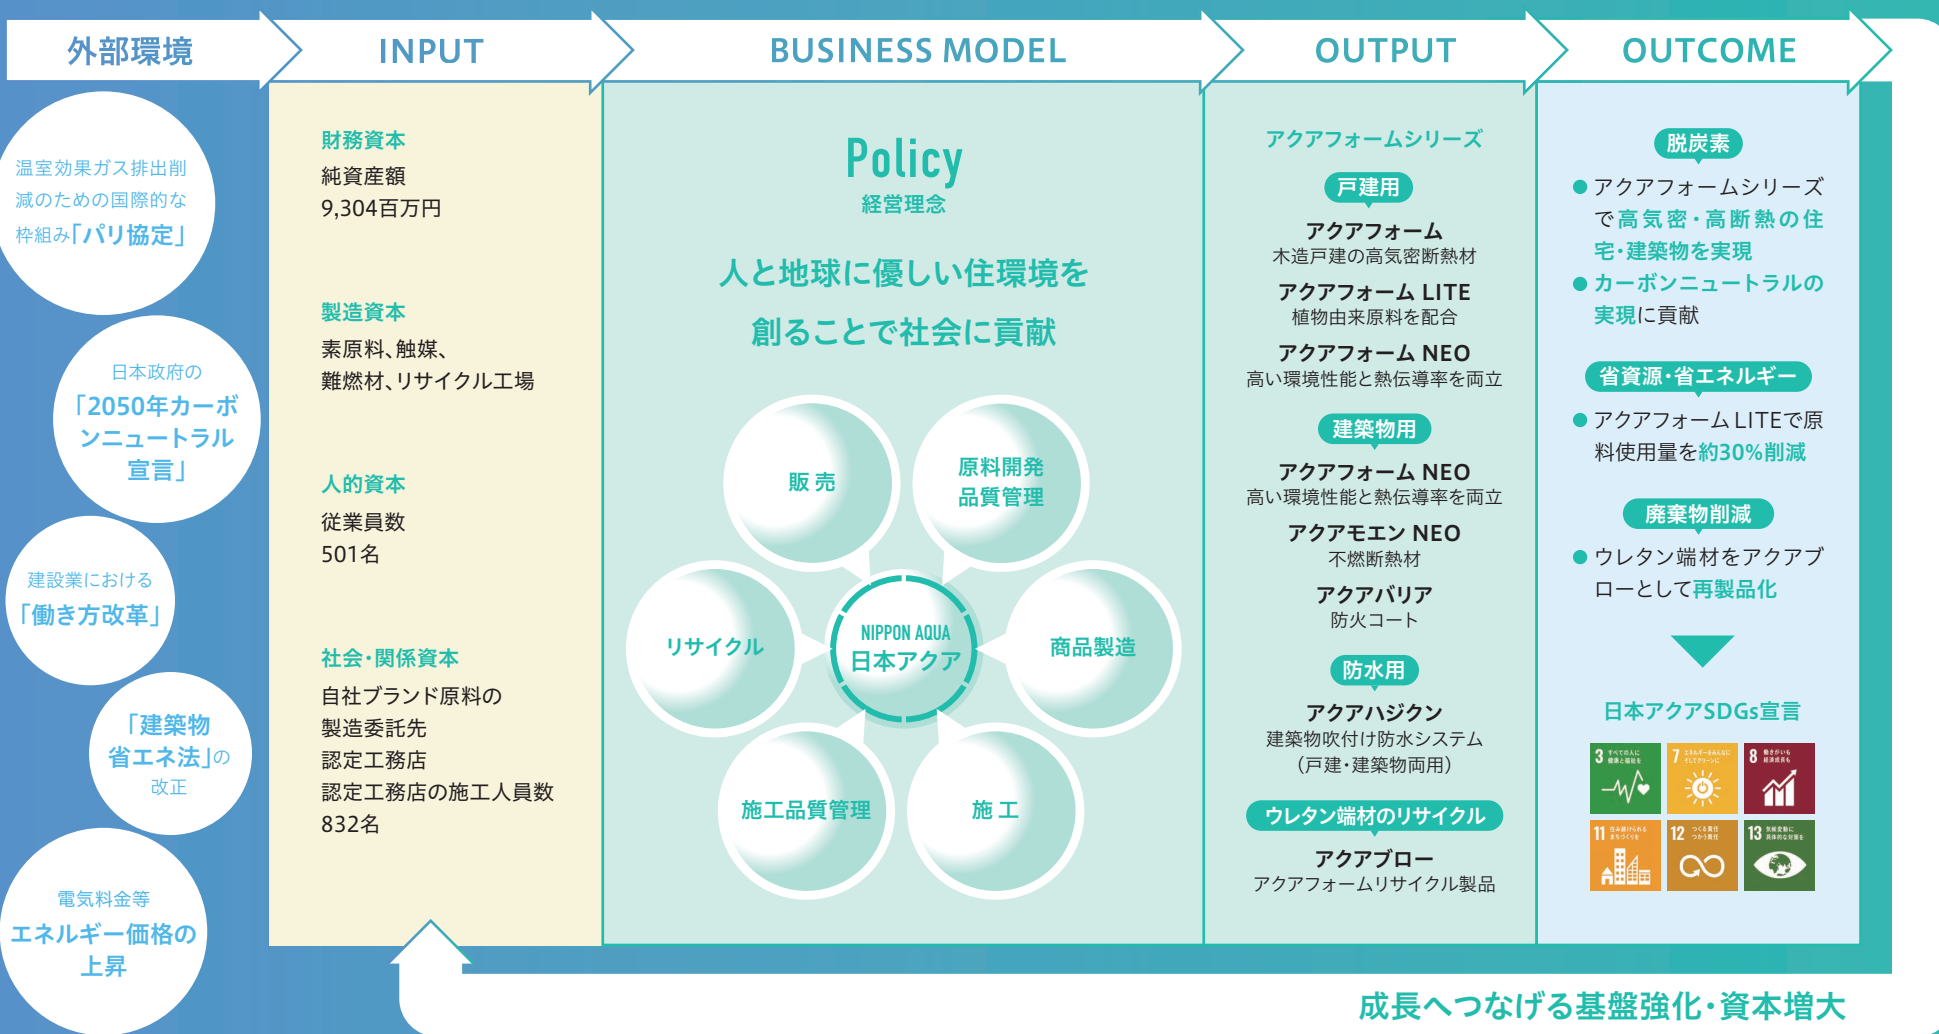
外部環境

INPUT

BUSINESS MODEL

OUTPUT

OUTCOME

温室効果ガス排出削減のための国際的な枠組み「パリ協定」

日本政府の「2050年カーボンニュートラル宣言」

建設業における「働き方改革」

「建築物省エネ法」の改正

電気料金等エネルギー価格の上昇

財務資本
純資産額
9,304百万円

製造資本
素原料、触媒、難燃材、リサイクル工場

人的資本
従業員数
501名

社会・関係資本
自社ブランド原料の製造委託先
認定工務店
認定工務店の施工人員数
832名

Policy
経営理念

人と地球に優しい住環境を創ることで社会に貢献

販 売
原料開発
品質管理
リサイクル
NIPPON AQUA
日本アクア
商品製造
施工品質管理
施 工

アクアフォームシリーズ

戸建用
アクアフォーム
木造戸建の高気密断熱材
アクアフォーム LITE
植物由来原料を配合
アクアフォーム NEO
高い環境性能と熱伝導率を両立

建築物用
アクアフォーム NEO
高い環境性能と熱伝導率を両立
アクアモエン NEO
不燃断熱材
アクアバリア
防火コート

防水用
アクアハジクン
建築物吹付け防水システム
（戸建・建築物両用）

ウレタン端材のリサイクル
アクアブロー
アクアフォームリサイクル製品

脱炭素
● アクアフォームシリーズで高気密・高断熱の住宅・建築物を実現
● カーボンニュートラルの実現に貢献

省資源・省エネルギー
● アクアフォーム LITEで原料使用量を約30%削減

廃棄物削減
● ウレタン端材をアクアブローとして再製品化

日本アクアSDGs宣言

3 すべての人に健康と福祉を
7 エネルギーをみんなに そしてクリーンに
8 働きがいも経済成長も
11 住み続けられるまちづくりを
12 つくる責任 つかう責任
13 気候変動に具体的な対策を

成長へつなげる基盤強化・資本増大